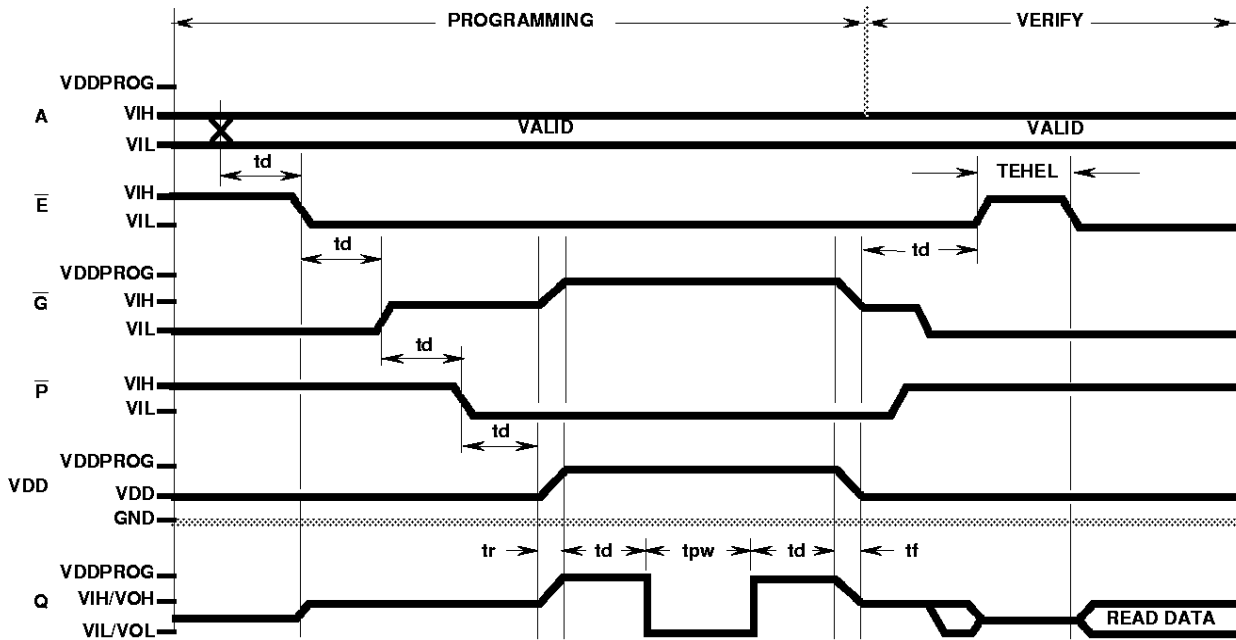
PROGRAMMING

VERIFY

VDDPROG

A

VIH

VALID

VALID

VIL

td

TEHEL

$\overline{E}$

VIH

VIL

td

td

VDDPROG

$\overline{G}$

VIH

VIL

td

$\overline{P}$

VIH

VIL

td

VDDPROG

VDD

VDD

GND

tr

td

tpw

td

tf

VDDPROG

Q

VIH/VOH

VIL/VOL

READ DATA